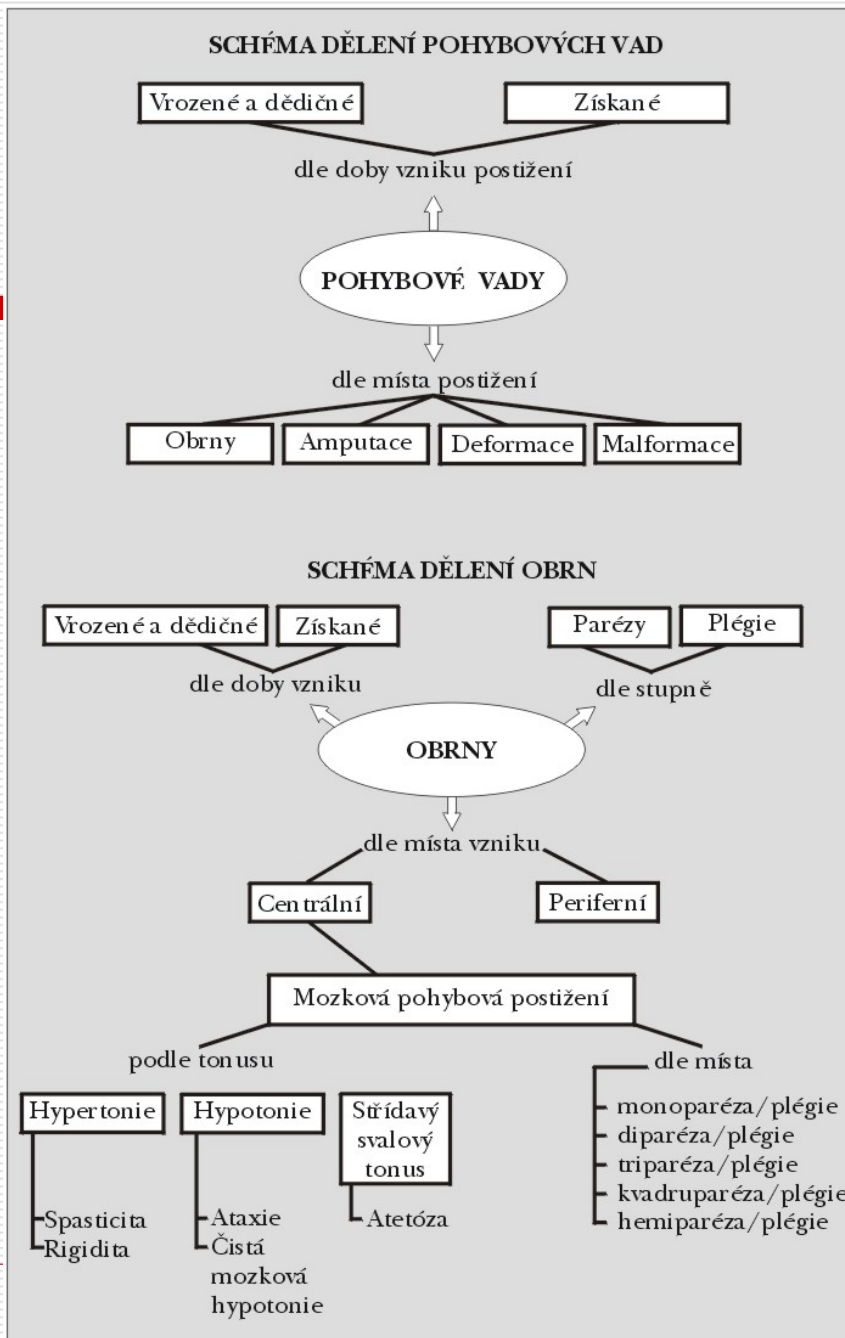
SCHÉMA DĚLENÍ POHYBOVÝCH VAD

Vrozené a dědičné

Získané

dle doby vzniku postižení

POHYBOVÉ VADY

dle místa postižení

Obrny

Amputace

Deformace

Malformace

SCHÉMA DĚLENÍ OBRN

Vrozené a dědičné

Získané

dle doby vzniku

Parézy

Plégie

dle stupně

OBRNY

dle místa vzniku

Centrální

Periferní

Mozková pohybová postižení

podle tonusu

dle místa

Hypertonie

Spasticita

Rigidita

Hypotonie

Ataxie

Čistá mozková hypotonie

Střídavý svalový tonus

Atetóza

monoparéza/plégie

diparéza/plégie

triparéza/plégie

kvadruparéza/plégie

hemiparéza/plégie